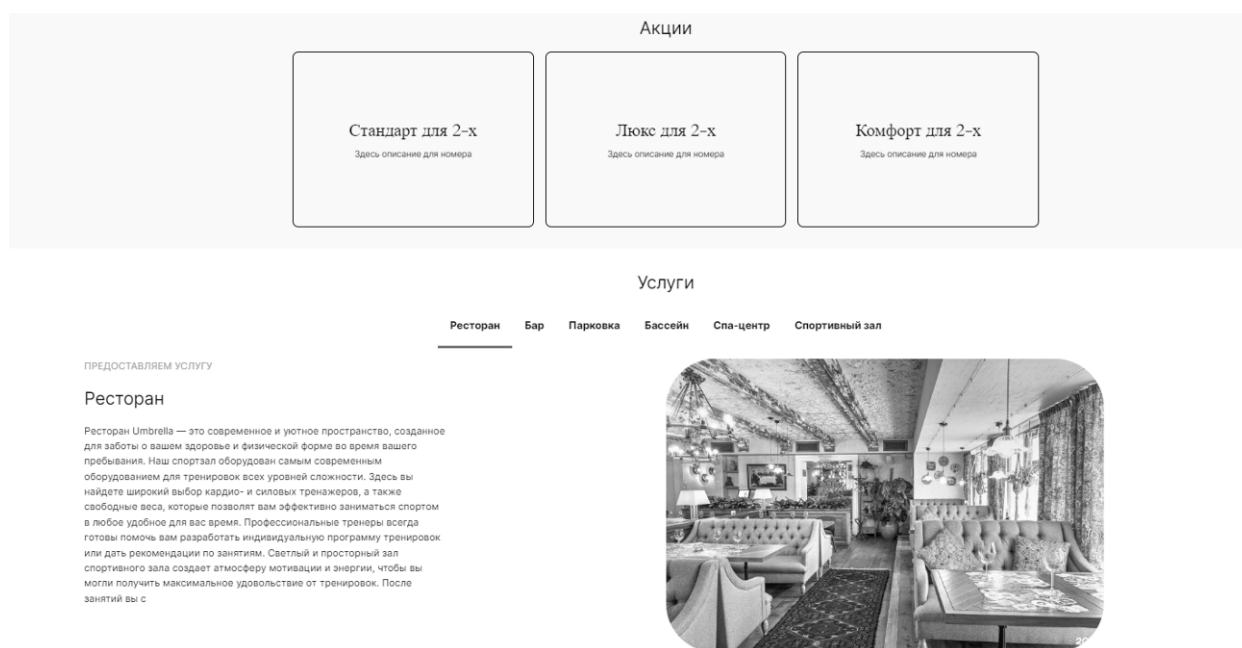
Акции

Стандарт для 2-х
Здесь описание для номера

Люкс для 2-х
Здесь описание для номера

Комфорт для 2-х
Здесь описание для номера

Услуги

Ресторан Бар Парковка Бассейн Спа-центр Спортивный зал

ПРЕДОСТАВЛЯЕМ УСЛУГУ

Ресторан

Ресторан Umbrella — это современное и уютное пространство, созданное для заботы о вашем здоровье и физической форме во время вашего пребывания. Наш спортзал оборудован самым современным оборудованием для тренировок всех уровней сложности. Здесь вы найдете широкий выбор кардио- и силовых тренажеров, а также свободные веса, которые позволят вам эффективно заниматься спортом в любое удобное для вас время. Профессиональные тренеры всегда готовы помочь вам разработать индивидуальную программу тренировок или дать рекомендации по занятиям. Светлый и просторный зал спортивного зала создает атмосферу мотивации и энергии, чтобы вы могли получить максимальное удовольствие от тренировок. После занятий вы с